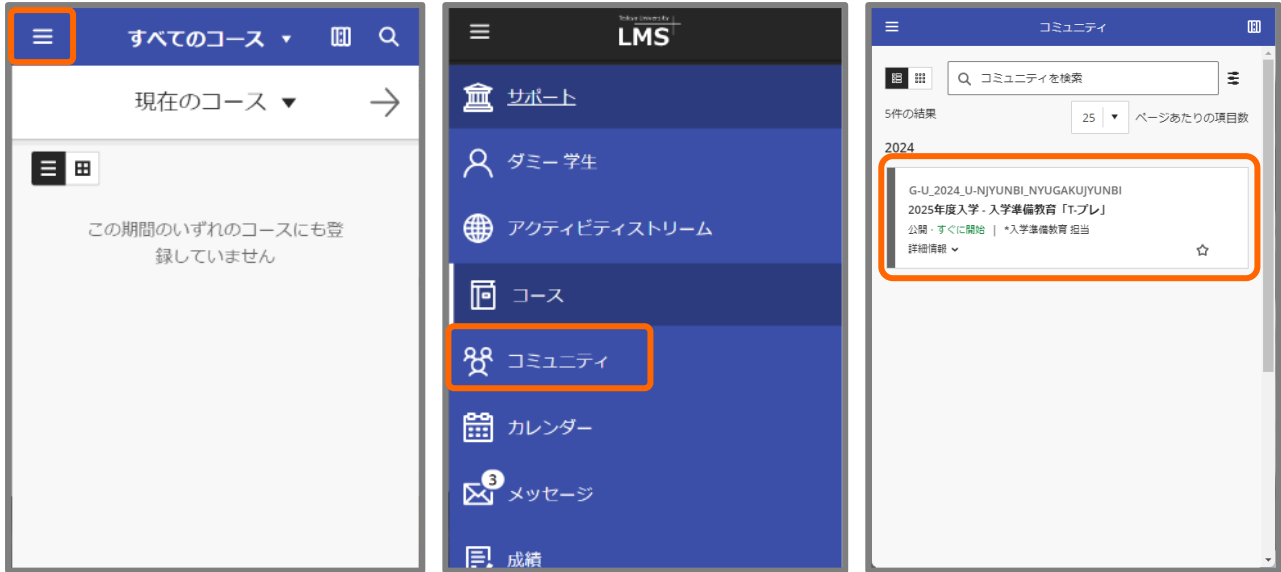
すべてのコース ▾

現在のコース ▾

この期間のいずれのコースにも登録していません

Tokyo University
LMS

サポート

ダミー 学生

アクティビティストリーム

コース

コミュニティ

カレンダー

3
メッセージ

成績

コミュニティ

コミュニティを検索

5件の結果

25 ▾ ページあたりの項目数

2024

G-U_2024_U-NJYUNBI_NYUGAKUJYUNBI
2025年度入学 - 入学準備教育「T-プレ」
公開 - すぐに開始 | *入学準備教育 担当
詳細情報 ⌄